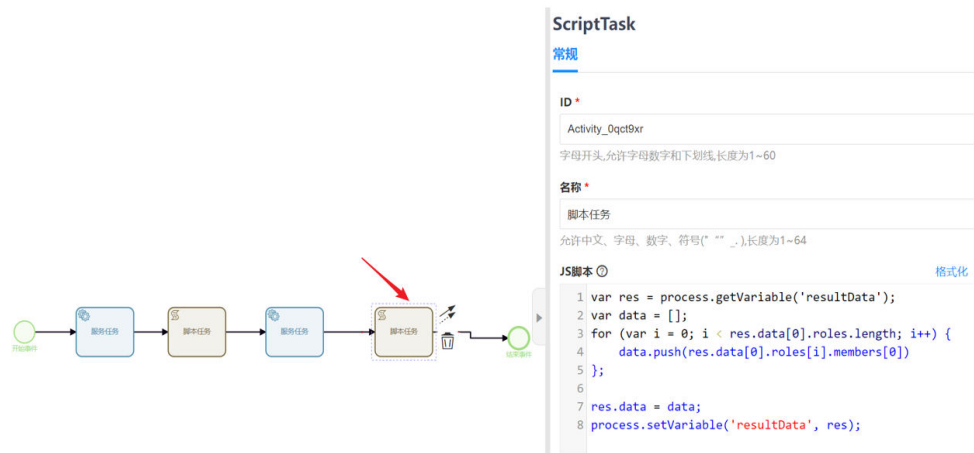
开始事件
服务任务
脚本任务
服务任务
脚本任务
结束事件

ScriptTask
常规

ID *
Activity_0qct9xr
字母开头,允许字母数字和下划线,长度为1~60

名称 *
脚本任务
允许中文、字母、数字、符号(" "" _-),长度为1~64

JS脚本 ⓘ
格式化

1 var res = process.getVariable('resultData');
2 var data = [];
3 for (var i = 0; i < res.data[0].roles.length; i++) {
4     data.push(res.data[0].roles[i].members[0])
5 };
6
7 res.data = data;
8 process.setVariable('resultData', res);